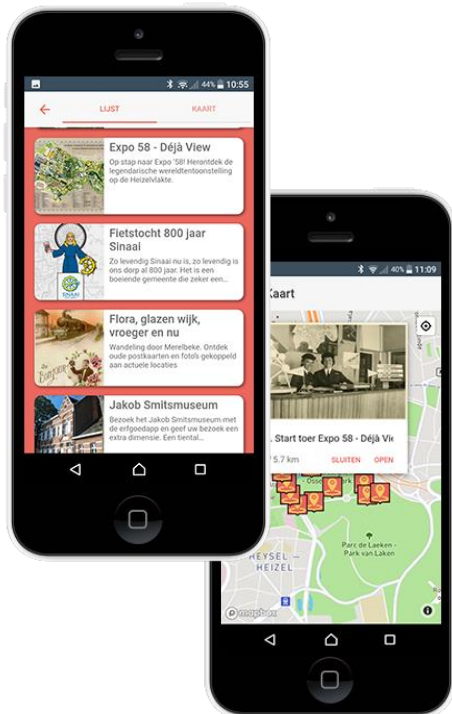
44% 10:55

LIJST

KAART

Expo 58 - Déjà View

Op stap naar Expo '58! Herontdek de legendarische wereldtentoonstelling op de Heizelvlakte.

Fietstocht 800 jaar Sinaai

Zo levendig Sinaai nu is, zo levendig is ons dorp al 800 jaar. Het is een boeiende gemeente die zeker een...

SINAAI

Flora, glazen wijk, vroeger en nu

Wandeling door Merelbeke. Ontdek oude postkaarten en foto's gekoppeld aan actuele locaties

Jakob Smitsmuseum

Bezoek het Jakob Smitsmuseum met de erfgoedapp en geef uw bezoek een extra dimensie. Een tiental...

40% 11:09

Kaart

. Start toer Expo 58 - Déjà Vie

5.7 km

SLUITEN

OPEN

Parc de Laeken - Park van Laken

HEYSEL HEIZEL

mapbox